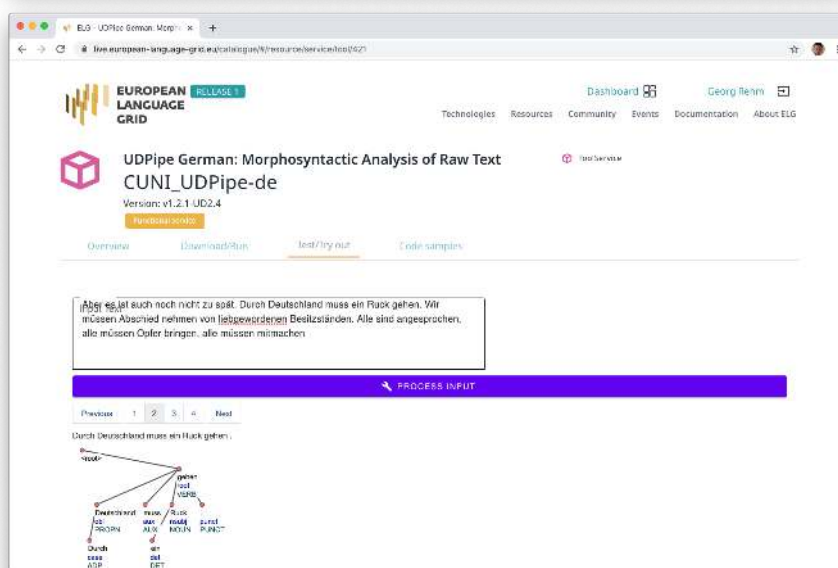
ELG - UDPipe German: Morph ×

live.european-language-grid.eu/catalogue/#/resource/service/tool/421

EUROPEAN RELEASE 1
LANGUAGE
GRID

Dashboard

Georg Rehm

Technologies Resources Community Events Documentation About ELG

UDPipe German: Morphosyntactic Analysis of Raw Text

Tool/Service

CUNI_UDPipe-de

Version: v1.2.1 UD2.4

Functional service

Overview Download/Run Test/Try out Code samples

Input Text

Aber es ist auch noch nicht zu spät. Durch Deutschland muss ein Ruck gehen. Wir müssen Abschied nehmen von liebgewordenen Besitzständen. Alle sind angesprochen, alle müssen Opfer bringen, alle müssen mitmachen

PROCESS INPUT

Previous 1 2 3 4 Next

Durch Deutschland muss ein Ruck gehen .

<root>

gehen
root
VERB

Deutschland
obl
PROPN

muss
aux
AUX

Ruck
nsubj
NOUN

.
punct
PUNCT

Durch
case
ADP

ein
det
DET